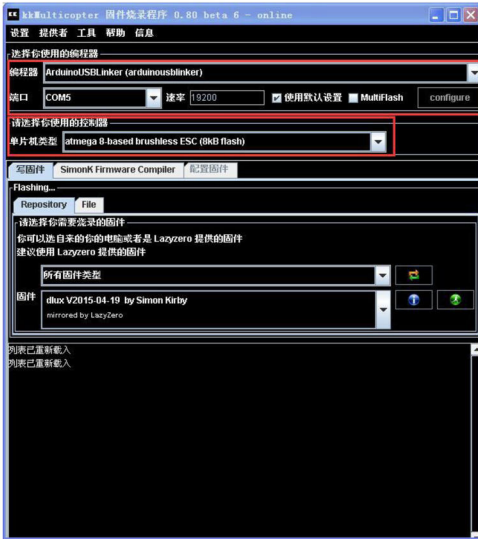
kkMulticopter 固件烧录程序 0.80 beta 6 - online

设置 提供者 工具 帮助 信息

选择你使用的编程器

编程器 ArduinoUSBLinker (arduinousblinker)

端口 COM5 速率 19200 使用默认设置 MultiFlash configure

请选择你使用的控制器

单片机类型 atmega 8-based brushless ESC (8kB flash)

写固件 SimonK Firmware Compiler 配置固件

Flashing...

Repository File

请选择你需要烧录的固件

你可以选自来的你的电脑或者是 Lazyzero 提供的固件
建议使用 Lazyzero 提供的固件

所有固件类型

固件 dlux V2015-04-19 by Simon Kirby
mirrored by LazyZero

列表已重新载入
列表已重新载入